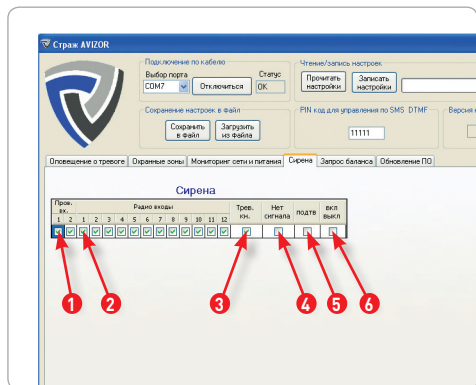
Страж AVIZOR

Подключение по кабелю
Выбор порта
COM7
Отключиться
Статус
OK

Чтение/запись настроек
Прочитать настройки
Записать настройки

Сохранение настроек в файл
Сохранить в файл
Загрузить из файла

PIN код для управления по SMS DTMF
11111

Версия

Оповещение о тревоге | Охранные зоны | Мониторинг сети и питания | Сирена | Запрос баланса | Обновление ПО

Сирена

Пров. вх.
1 2
Радио входы
1 2 3 4 5 6 7 8 9 10 11 12
Трев. кн.
Нет сигнала
подтв
вкл выкл

1
2
3
4
5
6